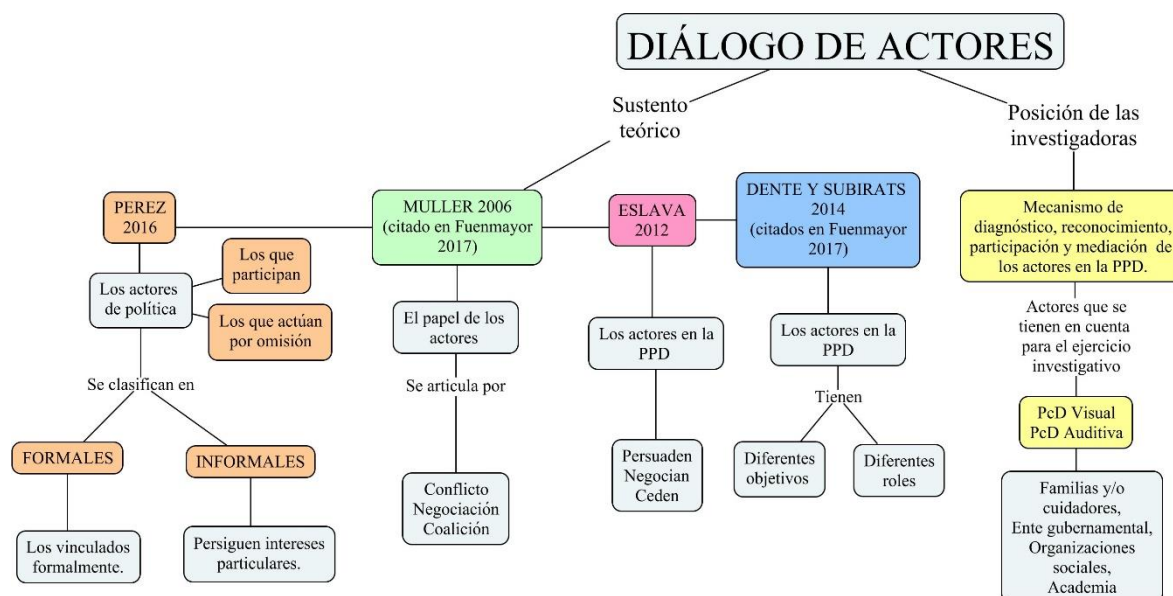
DIÁLOGO DE ACTORES

Sustento teórico

Posición de las investigadoras

PEREZ 2016

MULLER 2006 (citado en Fuenmayor 2017)

ESLAVA 2012

DENTE Y SUBIRATS 2014 (citados en Fuenmayor 2017)

Mecanismo de diagnóstico, reconocimiento, participación y mediación de los actores en la PPD.

Los que participan

Los actores de política

Los que actúan por omisión

Se clasifican en

FORMALES

INFORMALES

Los vinculados formalmente.

Persiguen intereses particulares.

El papel de los actores

Se articula por

Conflicto Negociación Coalición

Los actores en la PPD

Persuaden Negocian Ceden

Los actores en la PPD

Tienen

Diferentes objetivos

Diferentes roles

Actores que se tienen en cuenta para el ejercicio investigativo

PcD Visual PcD Auditiva

Familias y/o cuidadores, Ente gubernamental, Organizaciones sociales, Academia